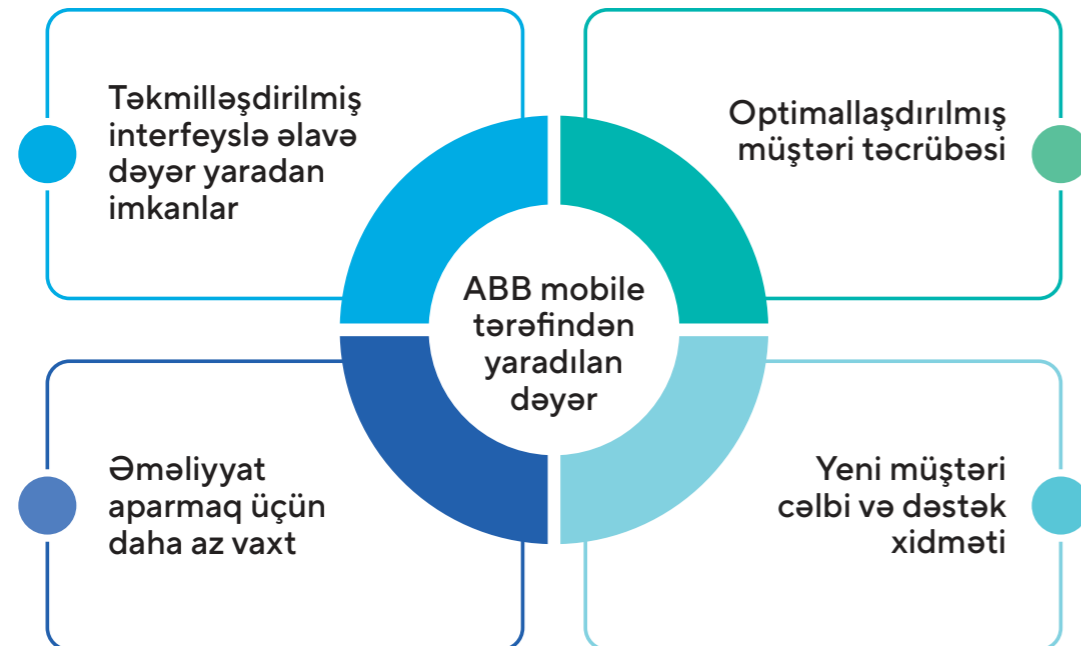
Təkmilləşdirilmiş interfeyslə əlavə dəyər yaradan imkanlar

Optimallaşdırılmış müştəri təcrübəsi

ABB mobile tərəfindən yaradılan dəyər

Əməliyyat aparmaq üçün daha az vaxt

Yeni müştəri cəlbi və dəstək xidməti